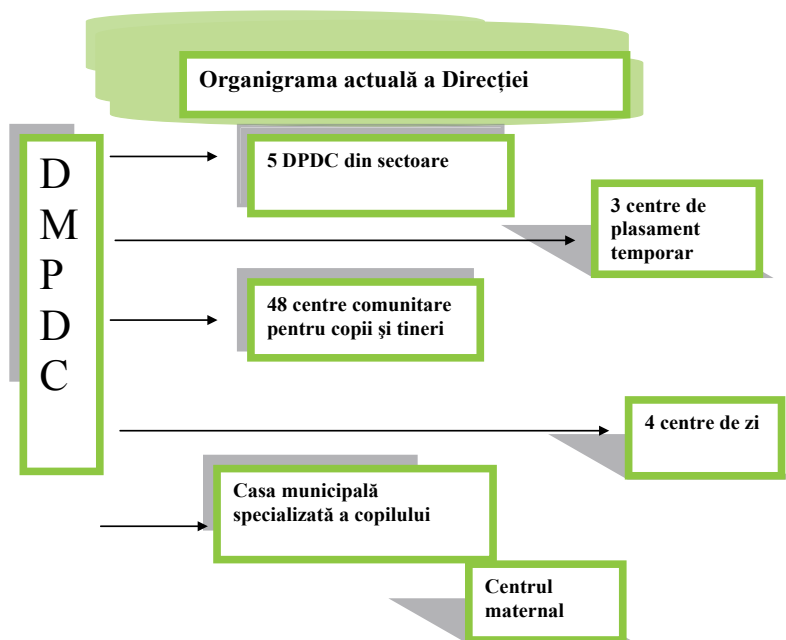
Organigrama actuală a Direcției

D
M
P
D
C

5 DPDC din sectoare

3 centre de plasament temporar

48 centre comunitare pentru copii și tineri

4 centre de zi

Casa municipală specializată a copilului

Centrul maternal